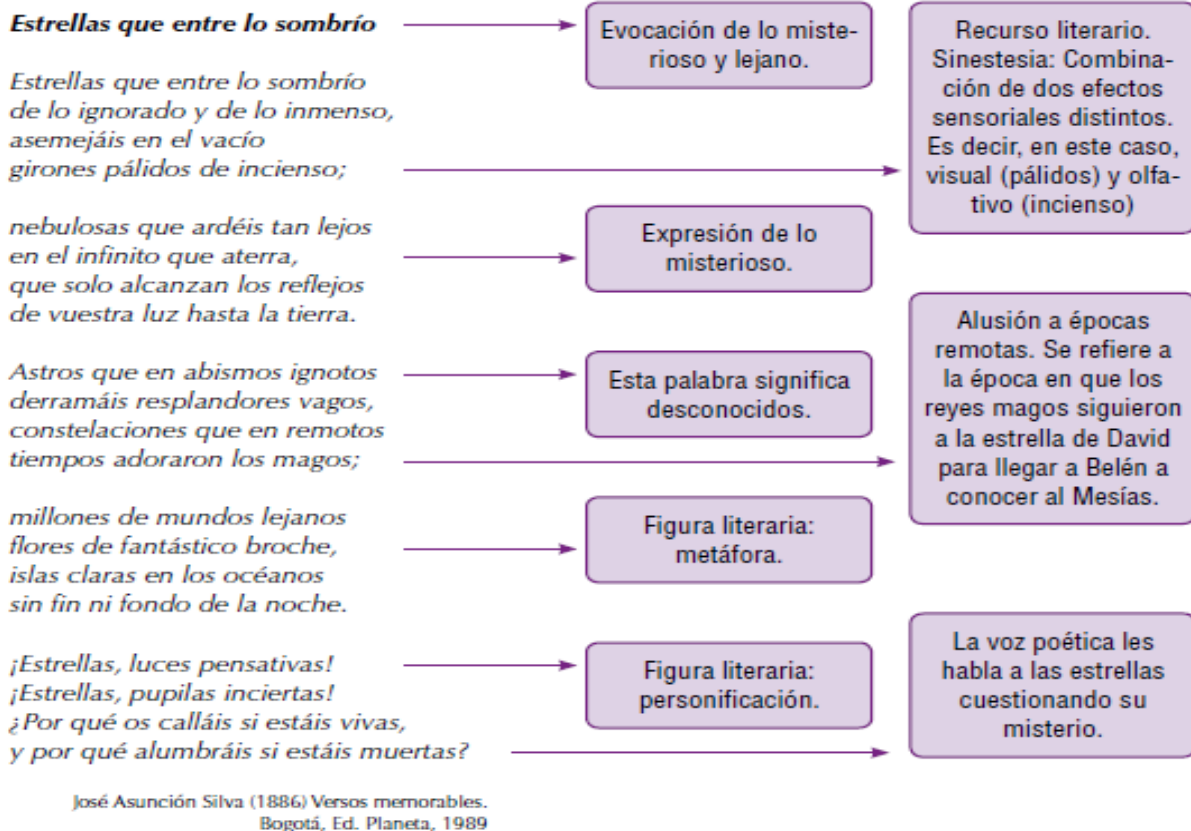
**Estrellas que entre lo sombrío**

Estrellas que entre lo sombrío
de lo ignorado y de lo inmenso,
asemejáis en el vacío
girones pálidos de incienso;

nebulosas que ardéis tan lejos
en el infinito que aterra,
que solo alcanzan los reflejos
de vuestra luz hasta la tierra.

Astros que en abismos ignotos
derramáis resplandores vagos,
constelaciones que en remotos
tiempos adoraron los magos;

millones de mundos lejanos
flores de fantástico broche,
islas claras en los océanos
sin fin ni fondo de la noche.

¡Estrellas, luces pensativas!
¡Estrellas, pupilas inciertas!
¿Por qué os calláis si estáis vivas,
y por qué alumbráis si estáis muertas?

José Asunción Silva (1886) Versos memorables. Bogotá, Ed. Planeta, 1989

Evocación de lo misterioso y lejano.

Recurso literario. Sinestesia: Combinación de dos efectos sensoriales distintos. Es decir, en este caso, visual (pálidos) y olfativo (incienso)

Expresión de lo misterioso.

Alusión a épocas remotas. Se refiere a la época en que los reyes magos siguieron a la estrella de David para llegar a Belén a conocer al Mesías.

Esta palabra significa desconocidos.

Figura literaria: metáfora.

La voz poética les habla a las estrellas cuestionando su misterio.

Figura literaria: personificación.